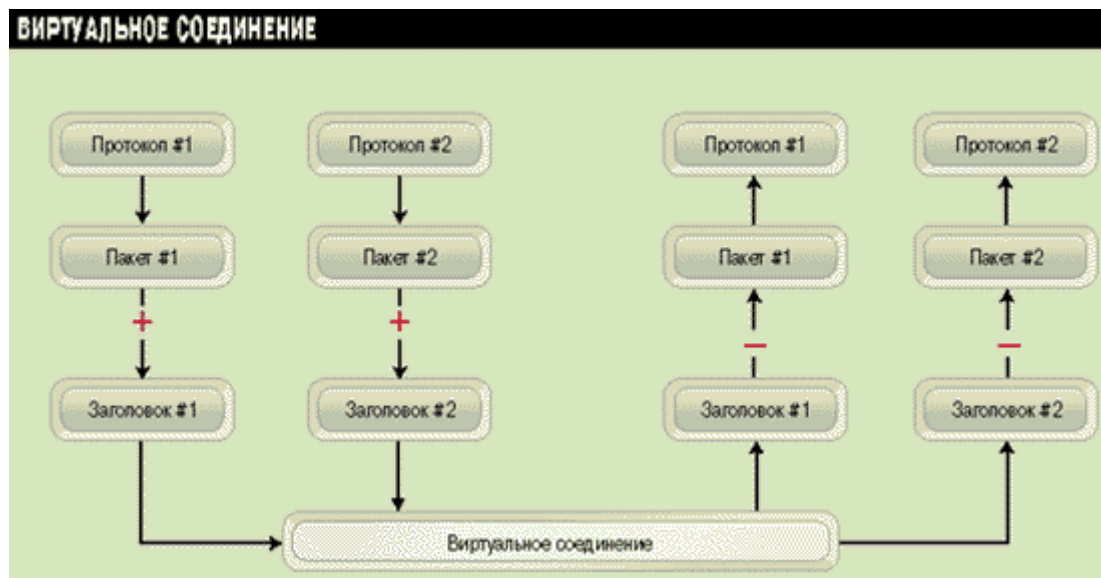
ВИРТУАЛЬНОЕ СОЕДИНЕНИЕ

Протокол #1

Пакет #1

+

Заголовок #1

Протокол #2

Пакет #2

+

Заголовок #2

Протокол #1

Пакет #1

−

Заголовок #1

Протокол #2

Пакет #2

−

Заголовок #2

Виртуальное соединение